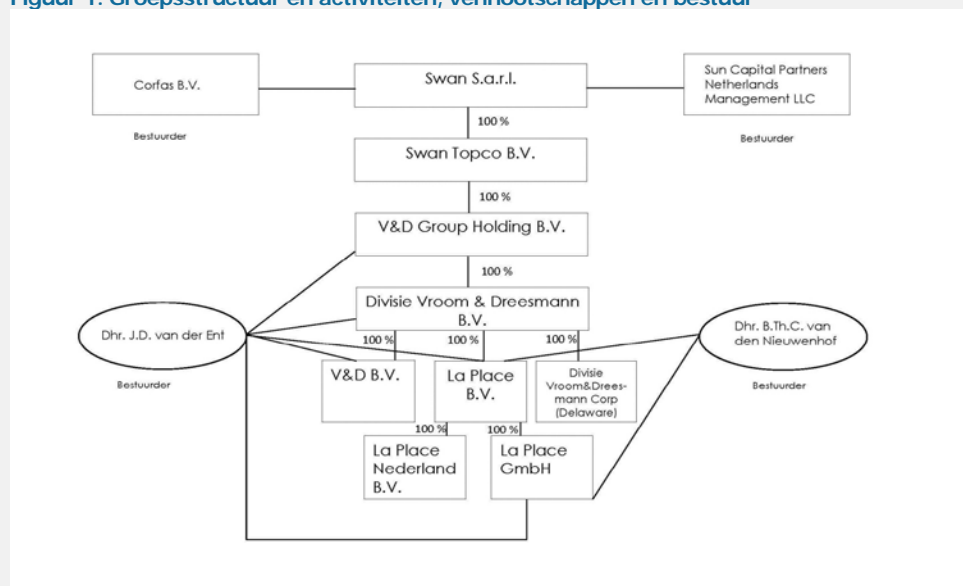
Figuur 1: Groepsstructuur en activiteiten, vennootschappen en bestuur

Corfas B.V.

Bestuurder

Swan S.a.r.l.

Sun Capital Partners Netherlands Management LLC

Bestuurder

100 %

Swan Topco B.V.

100 %

V&D Group Holding B.V.

100 %

Divisie Vroom & Dreesmann B.V.

Dhr. J.D. van der Ent

Bestuurder

100 %

100 %

100 %

Dhr. B.Th.C. van den Nieuwenhof

Bestuurder

V&D B.V.

La Place B.V.

Divisie Vroom&Dreesmann Corp (Delaware)

100 %

100 %

La Place Nederland B.V.

La Place GmbH